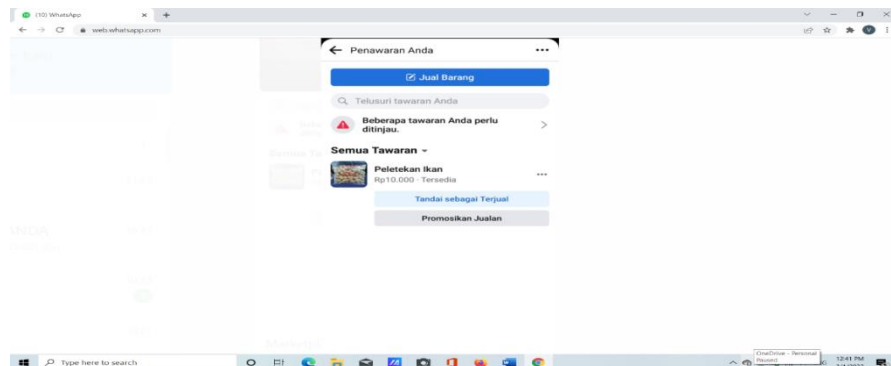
(10) WhatsApp
web.whatsapp.com

Penawaran Anda
Jual Barang
Telusuri tawaran Anda
Beberapa tawaran Anda perlu ditinjau.
Semua Tawaran
Peletekan Ikan
Rp10.000 · Tersedia
Tandai sebagai Terjual
Promosikan Jualan

Type here to search
OneDrive - Personal
Paused
12:41 PM